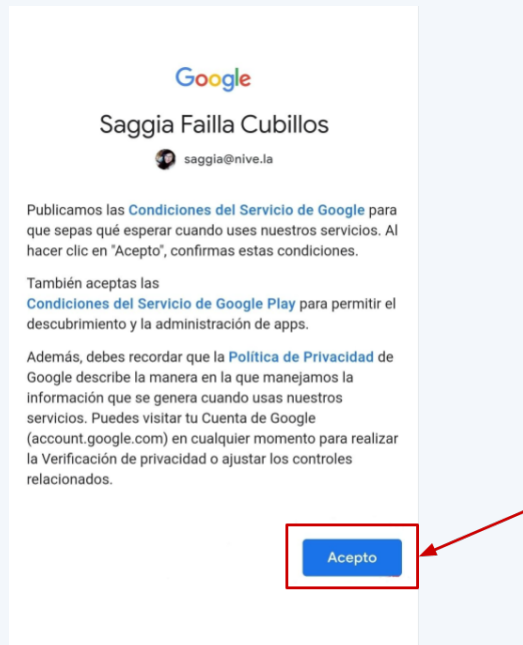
Google

Saggia Failla Cubillos

saggia@nive.la

Publicamos las Condiciones del Servicio de Google para que sepas qué esperar cuando uses nuestros servicios. Al hacer clic en "Acepto", confirmas estas condiciones.

También aceptas las Condiciones del Servicio de Google Play para permitir el descubrimiento y la administración de apps.

Además, debes recordar que la Política de Privacidad de Google describe la manera en la que manejamos la información que se genera cuando usas nuestros servicios. Puedes visitar tu Cuenta de Google (account.google.com) en cualquier momento para realizar la Verificación de privacidad o ajustar los controles relacionados.

Acepto